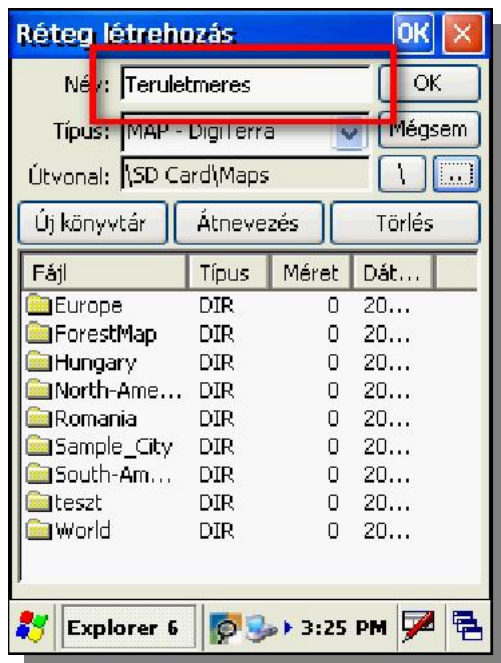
Réteg létrehozás OK ×

Név: Teruletmeres OK

Típus: MAP - DigiTerra Mégsem

Útvonal: \SD Card\Maps \ ...

Új könyvtár Átnevezés Törlés

| Fájl | Típus | Méret | Dát... |
|---|---|---|---|
| Europe | DIR | 0 | 20... |
| ForestMap | DIR | 0 | 20... |
| Hungary | DIR | 0 | 20... |
| North-Ame... | DIR | 0 | 20... |
| Romania | DIR | 0 | 20... |
| Sample_City | DIR | 0 | 20... |
| South-Am... | DIR | 0 | 20... |
| teszt | DIR | 0 | 20... |
| World | DIR | 0 | 20... |

Explorer 6 3:25 PM